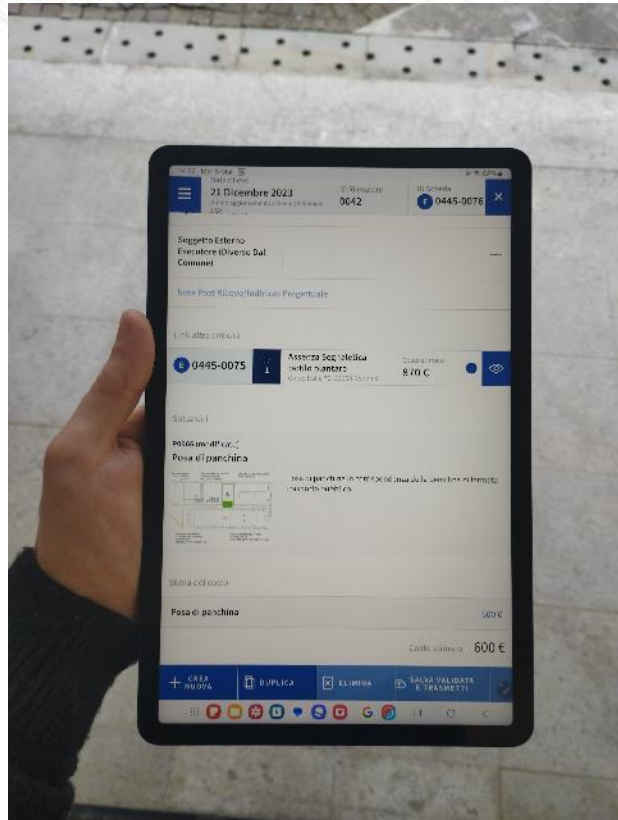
21 Dicembre 2023

ID Rilevatore
0042

ID Scheda
0445-0076

Soggetto Esterno Esecutore (Diverso Dal Comune)

Note Post Rilievo/Indirizzo Progettuale

Link altre criticità

0445-0075

Assenza Segnaletica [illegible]

870 €

Soluzioni

P0506 (modificato)
Posa di panchina

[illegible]

Stima del costo

Posa di panchina

600 €

Costo stimato 600 €

CREA NUOVA

DUPLICA

ELIMINA

SALVA VALIDATA E TRASMETTI